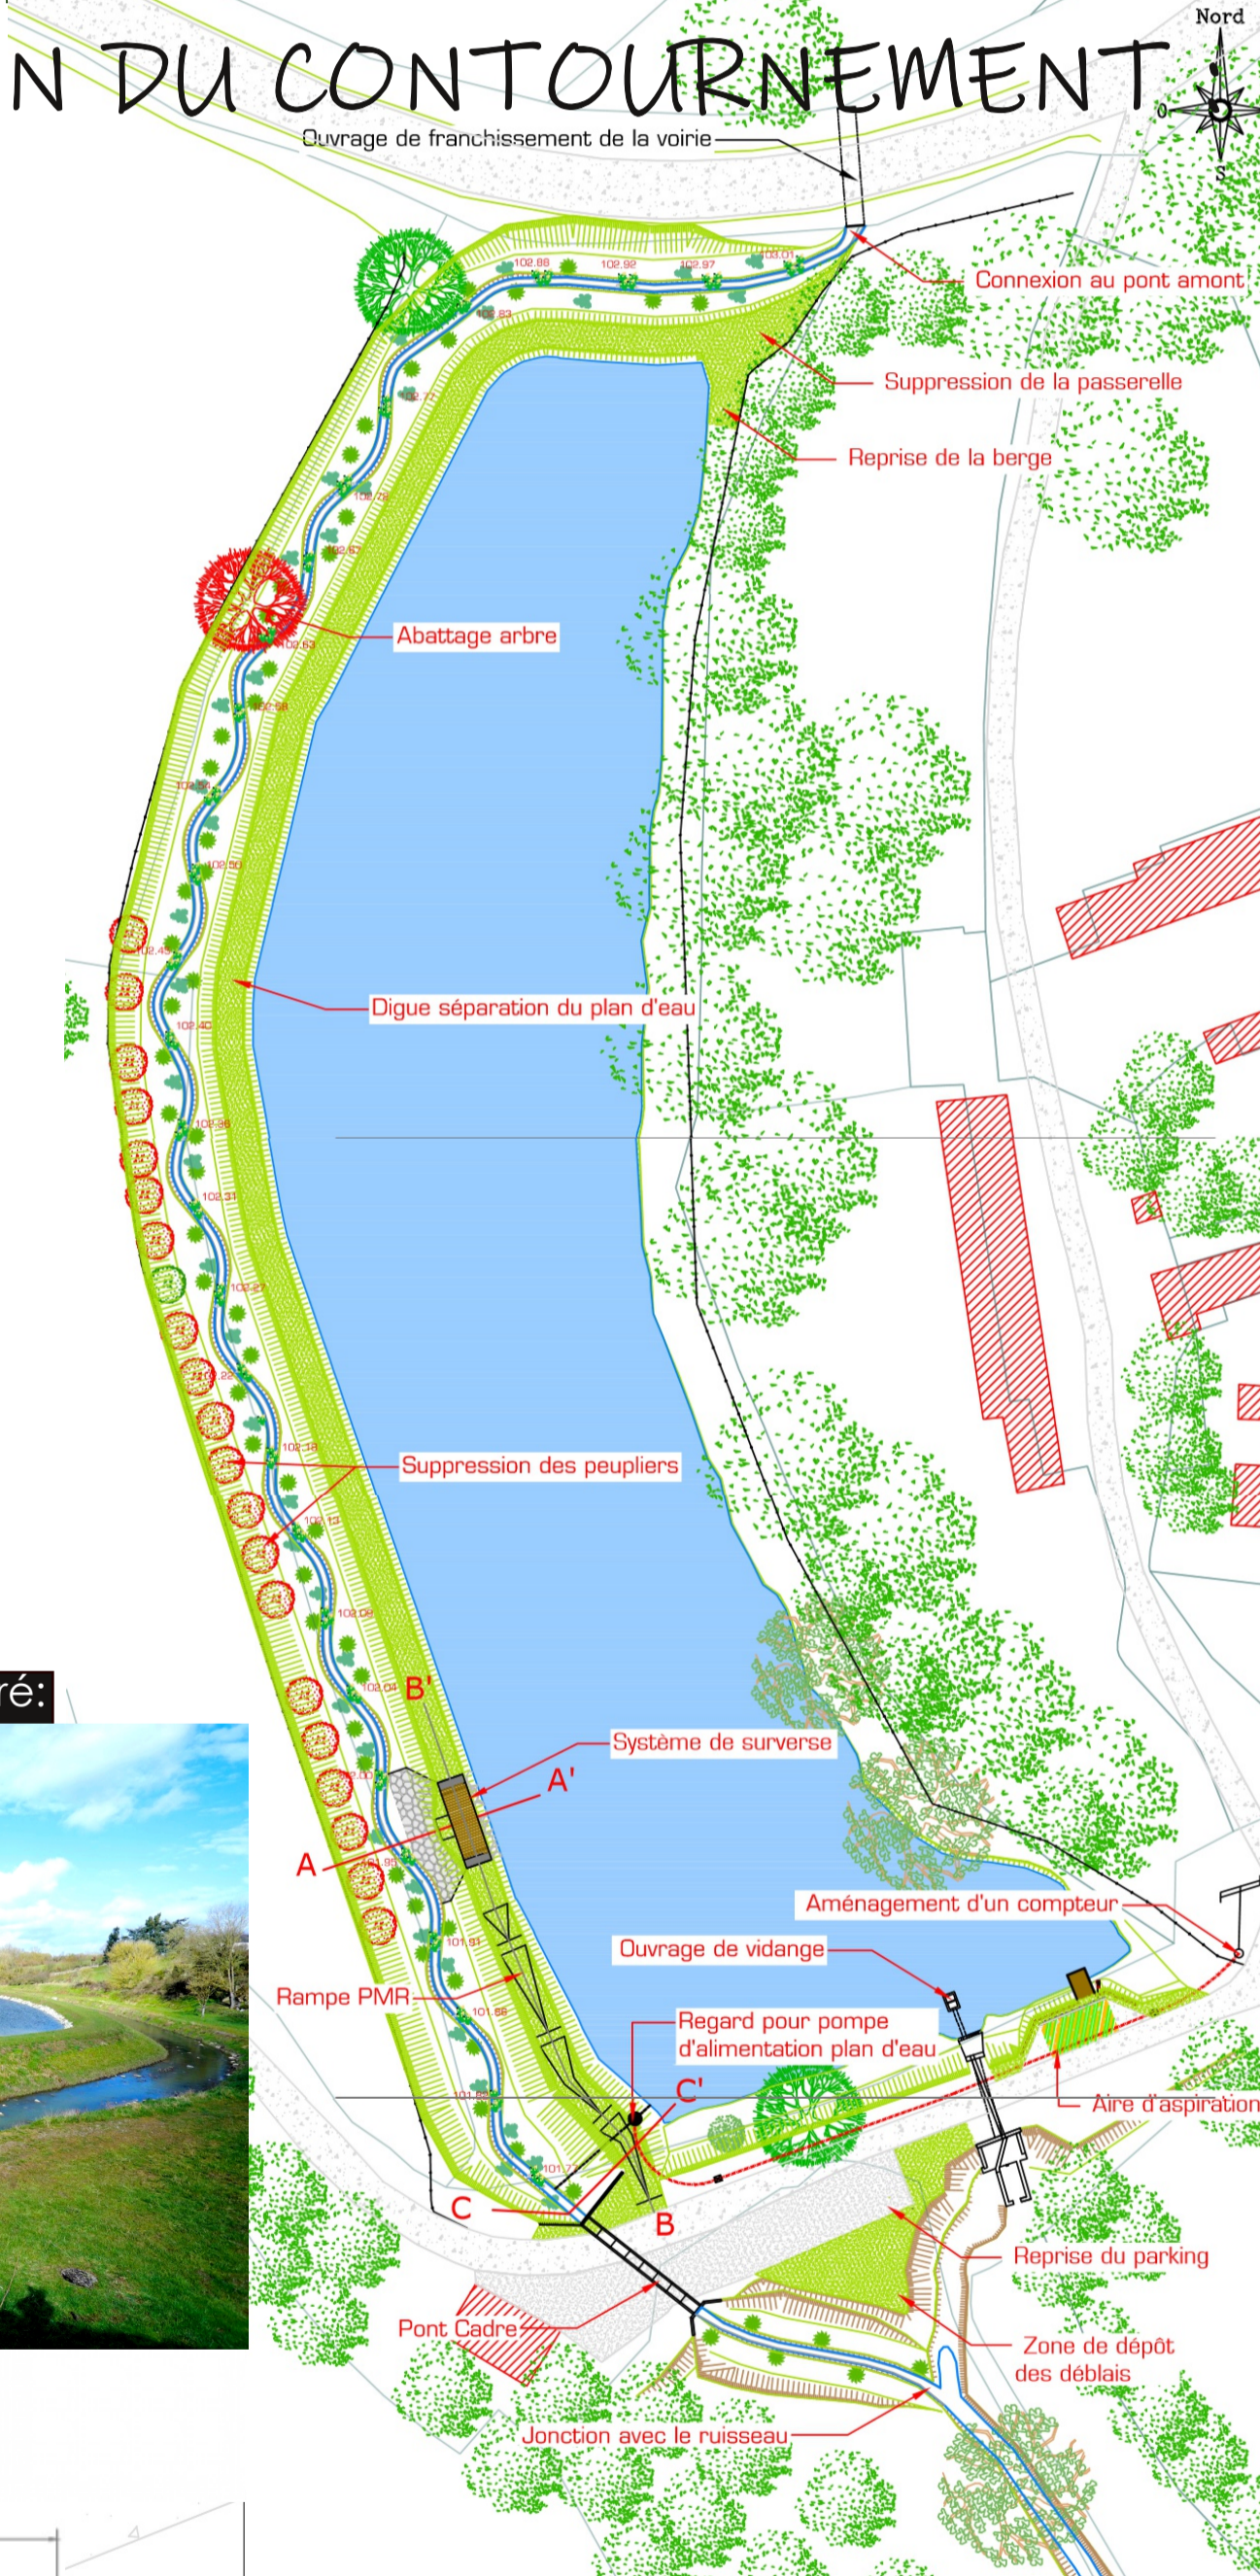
N DU CONTOURNEMENT

Nord
O
S

Ouvrage de franchissement de la voirie

Connexion au pont amont

Suppression de la passerelle

Reprise de la berge

Abattage arbre

Digue séparation du plan d'eau

Suppression des peupliers

ré:

B'

Système de surverse

A'

A

Aménagement d'un compteur

Ouvrage de vidange

Rampe PMR

Regard pour pompe d'alimentation plan d'eau

C'

Aire d'aspiration

C

B

Reprise du parking

Pont Cadre

Zone de dépôt des déblais

Jonction avec le ruisseau